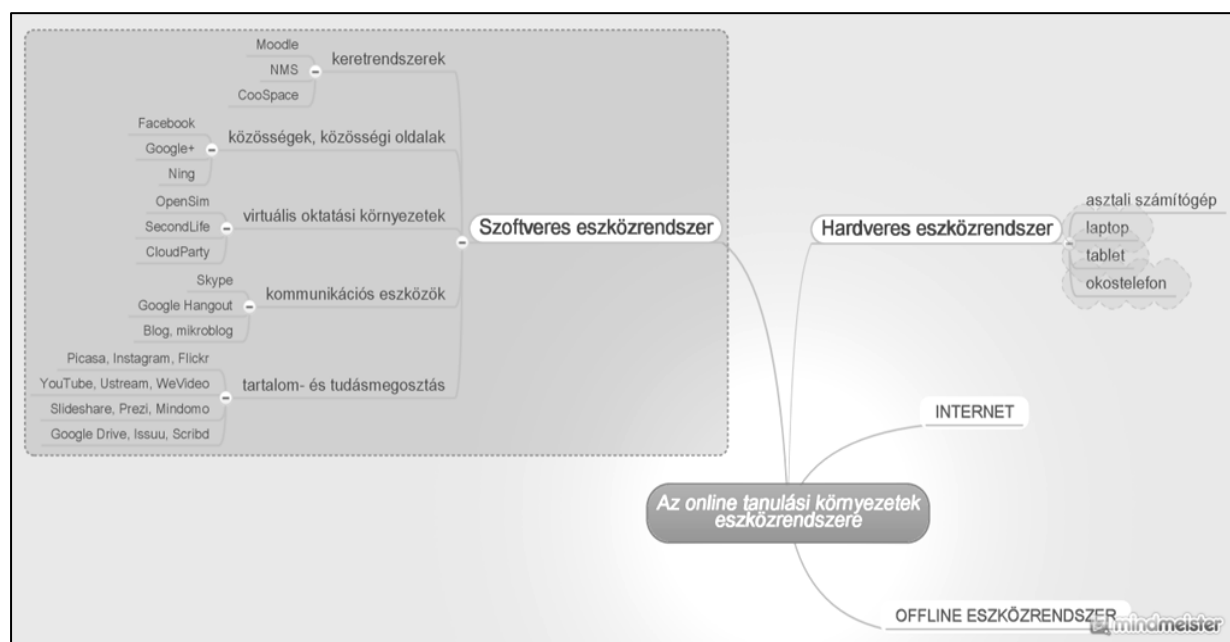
Moodle
NMS
CooSpace
keretrendszerek

Facebook
Google+
Ning
közösségek, közösségi oldalak

OpenSim
SecondLife
CloudParty
virtuális oktatási környezetek

Skype
Google Hangout
Blog, mikroblog
kommunikációs eszközök

Picasa, Instagram, Flickr
YouTube, Ustream, WeVideo
Slideshare, Prezi, Mindomo
Google Drive, Issuu, Scribd
tartalom- és tudásmegosztás

Szoftveres eszközrendszer

Hardveres eszközrendszer
asztali számítógép
laptop
tablet
okostelefon

INTERNET

Az online tanulási környezetek eszközrendszere

OFFLINE ESZKÖZRENDSZER

mindmeister